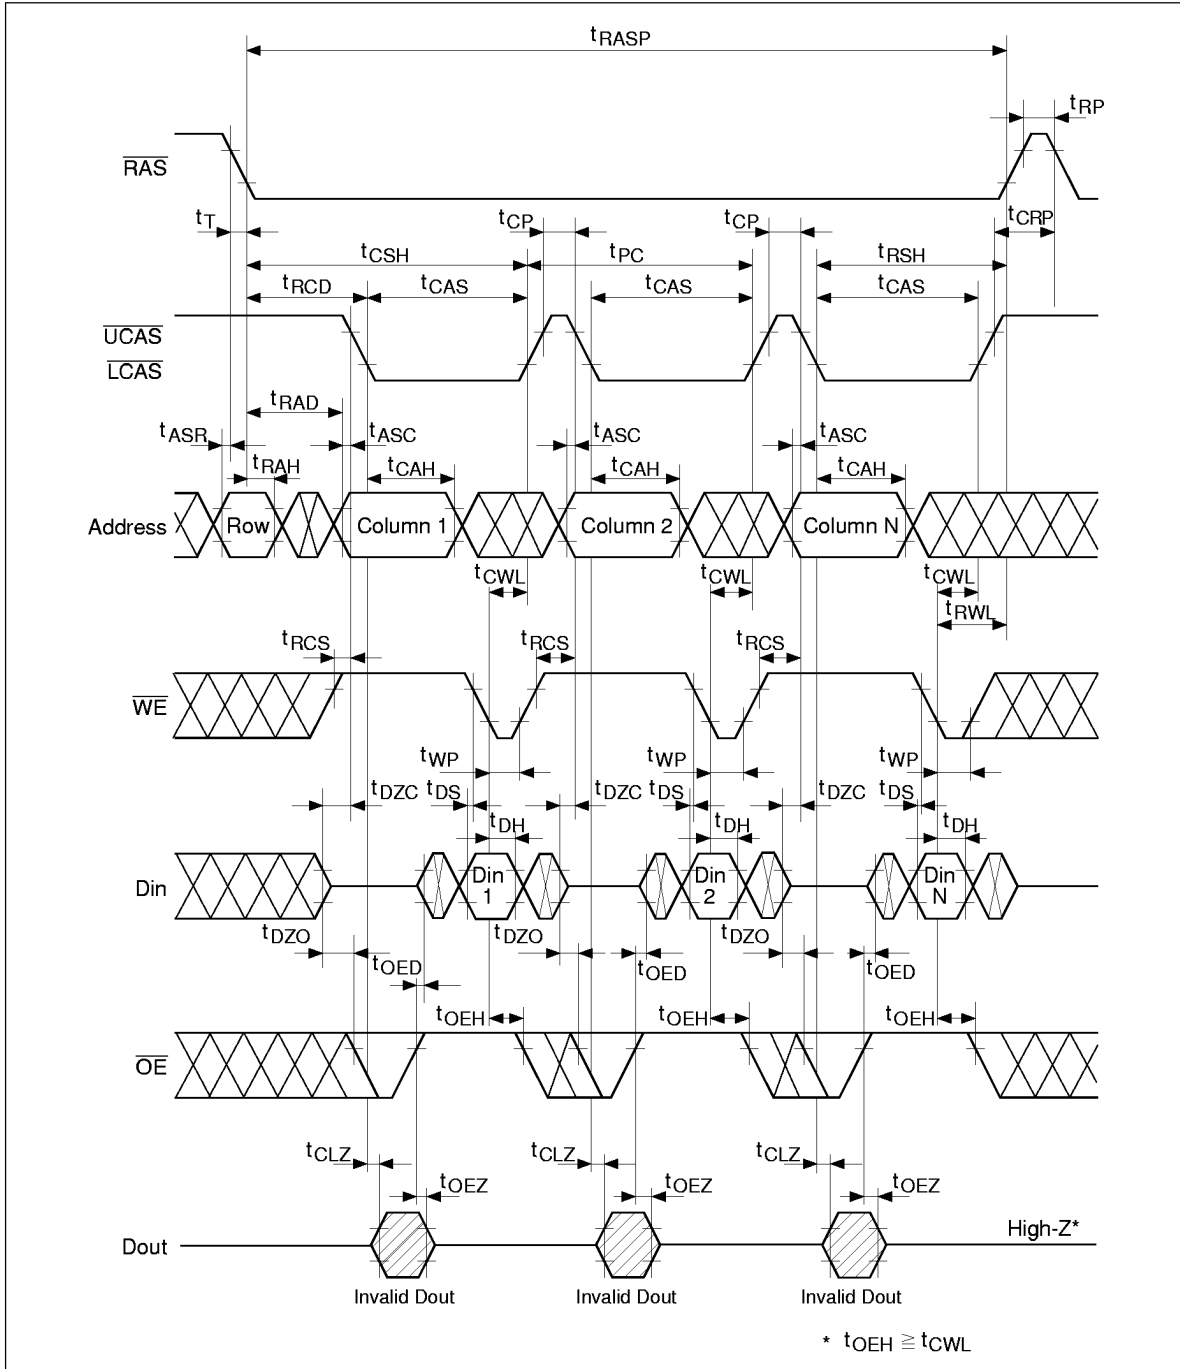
$t_{RASP}$

$t_{RP}$

$\overline{RAS}$

$t_T$

$t_{CP}$

$t_{CP}$

$t_{CRP}$

$t_{CSH}$

$t_{PC}$

$t_{RSH}$

$t_{RCD}$

$t_{CAS}$

$t_{CAS}$

$t_{CAS}$

$\overline{UCAS}$

$\overline{LCAS}$

$t_{RAD}$

$t_{ASR}$

$t_{ASC}$

$t_{ASC}$

$t_{ASC}$

$t_{RAH}$

$t_{CAH}$

$t_{CAH}$

$t_{CAH}$

Address

Row

Column 1

Column 2

Column N

$t_{CWL}$

$t_{CWL}$

$t_{CWL}$

$t_{RWL}$

$t_{RCS}$

$t_{RCS}$

$t_{RCS}$

$\overline{WE}$

$t_{WP}$

$t_{WP}$

$t_{WP}$

$t_{DZC}$

$t_{DS}$

$t_{DZC}$

$t_{DS}$

$t_{DZC}$

$t_{DS}$

$t_{DH}$

$t_{DH}$

$t_{DH}$

Din

Din 1

Din 2

Din N

$t_{DZO}$

$t_{DZO}$

$t_{DZO}$

$t_{OED}$

$t_{OED}$

$t_{OED}$

$t_{OEH}$

$t_{OEH}$

$t_{OEH}$

$\overline{OE}$

$t_{CLZ}$

$t_{CLZ}$

$t_{CLZ}$

$t_{OEZ}$

$t_{OEZ}$

$t_{OEZ}$

Dout

High-Z*

Invalid Dout

Invalid Dout

Invalid Dout

* $t_{OEH} \geqq t_{CWL}$